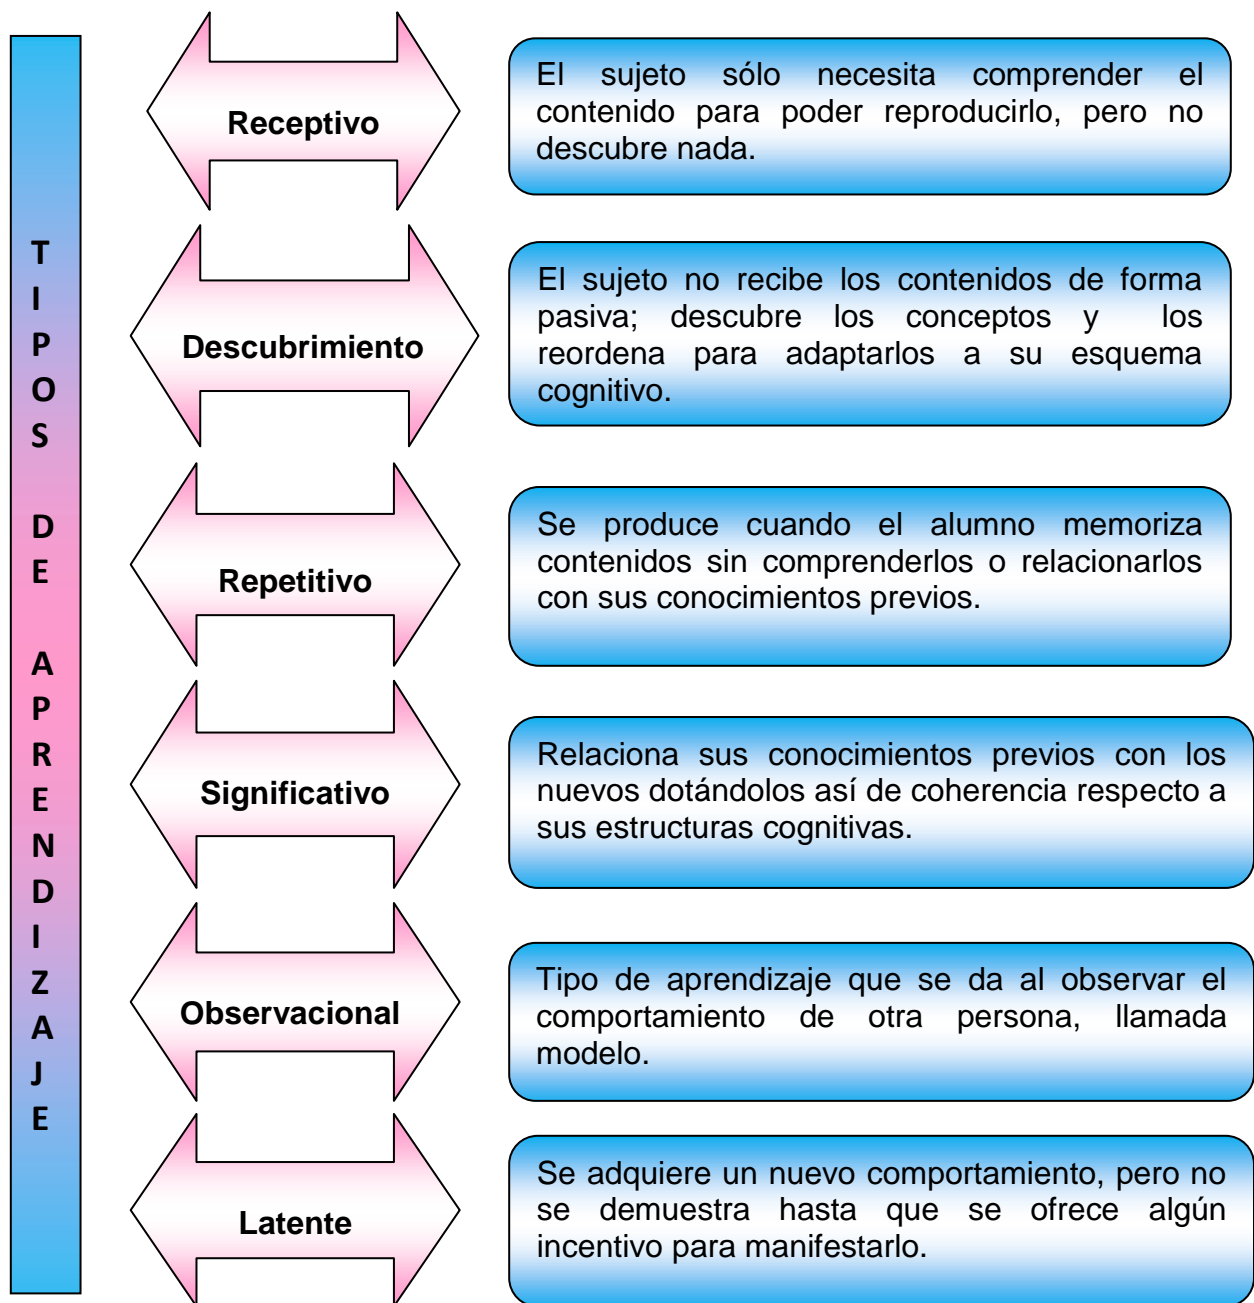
TIPOS DE APRENDIZAJE

Receptivo

El sujeto sólo necesita comprender el contenido para poder reproducirlo, pero no descubre nada.

Descubrimiento

El sujeto no recibe los contenidos de forma pasiva; descubre los conceptos y los reordena para adaptarlos a su esquema cognitivo.

Repetitivo

Se produce cuando el alumno memoriza contenidos sin comprenderlos o relacionarlos con sus conocimientos previos.

Significativo

Relaciona sus conocimientos previos con los nuevos dotándolos así de coherencia respecto a sus estructuras cognitivas.

Observacional

Tipo de aprendizaje que se da al observar el comportamiento de otra persona, llamada modelo.

Latente

Se adquiere un nuevo comportamiento, pero no se demuestra hasta que se ofrece algún incentivo para manifestarlo.